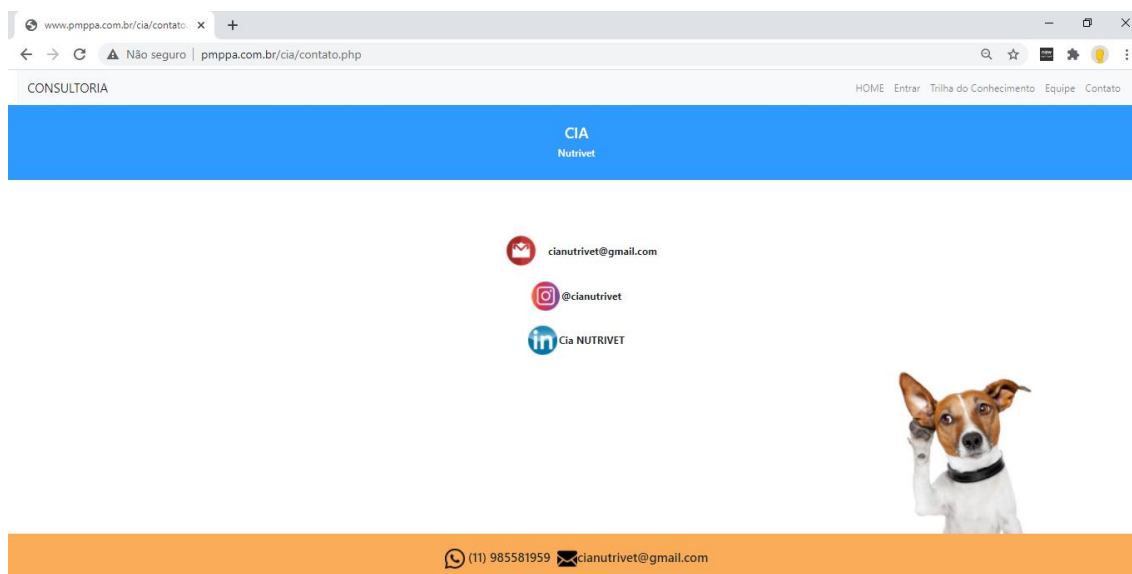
www.pmppa.com.br/cia/contato. ×

Não seguro | pmppa.com.br/cia/contato.php

CONSULTORIA

HOME Entrar Trilha do Conhecimento Equipe Contato

CIA
Nutrivet

cianutrivet@gmail.com

@cianutrivet

Cia NUTRIVET

(11) 985581959 cianutrivet@gmail.com